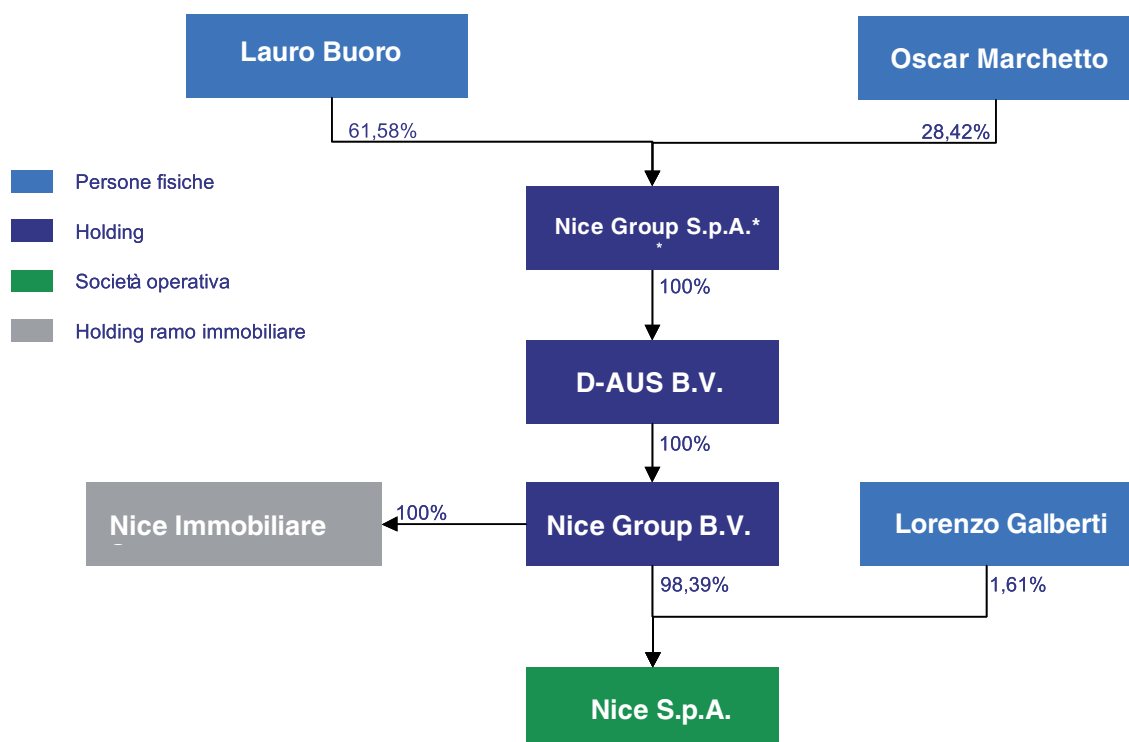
Lauro Buoro

Oscar Marchetto

61,58%

28,42%

Persone fisiche

Holding

Societá operativa

Holding ramo immobiliare

Nice Group S.p.A.*
*

100%

D-AUS B.V.

100%

Nice Immobiliare

100%

Nice Group B.V.

Lorenzo Galberti

98,39%

1,61%

Nice S.p.A.